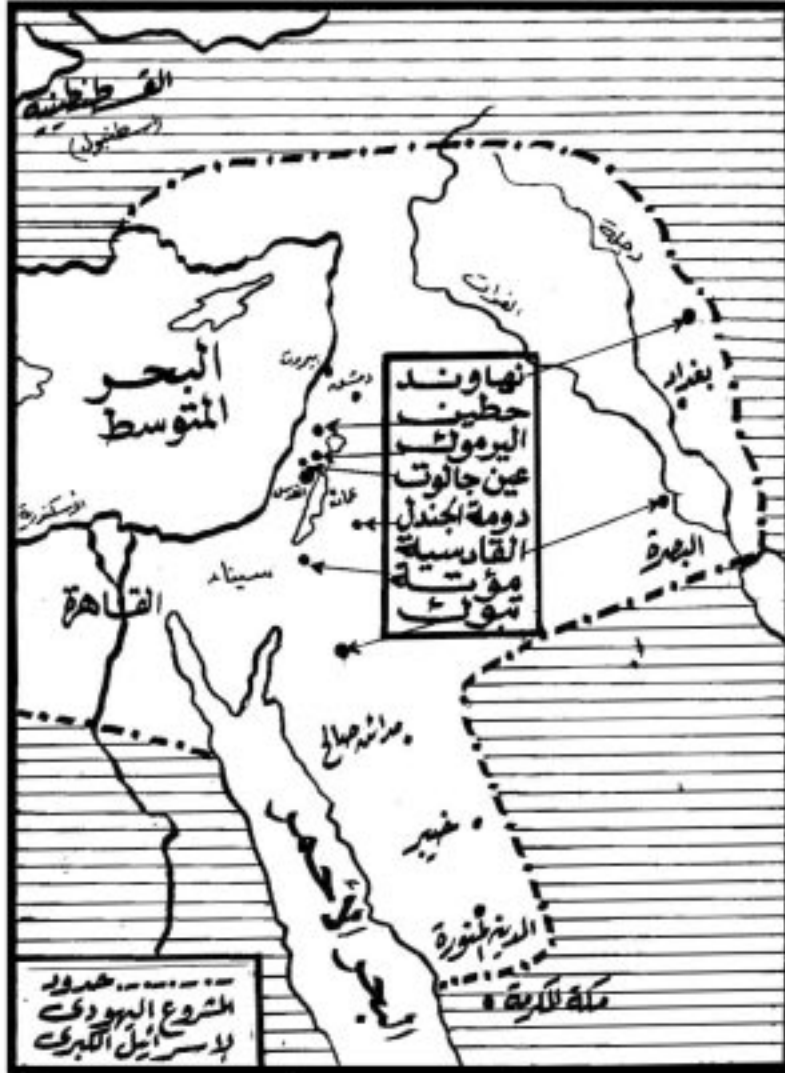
القسطنطينية
(اسطنبول)

البحر
المتوسط

دجلة
الفرات

بيروت
دمشق

نهاوند
حطين
اليرموك
عين جالوت
دومة الجندل
القادسية
مؤتة
تبوك

بغداد
البصرة

القدس
غزة
الإسكندرية
سيناء
القاهرة

مدائن صالح
خيبر
البحر الأحمر
المدينة المنورة
مكة المكرمة

---- حدود
المشروع اليهودي
لإسرائيل الكبرى